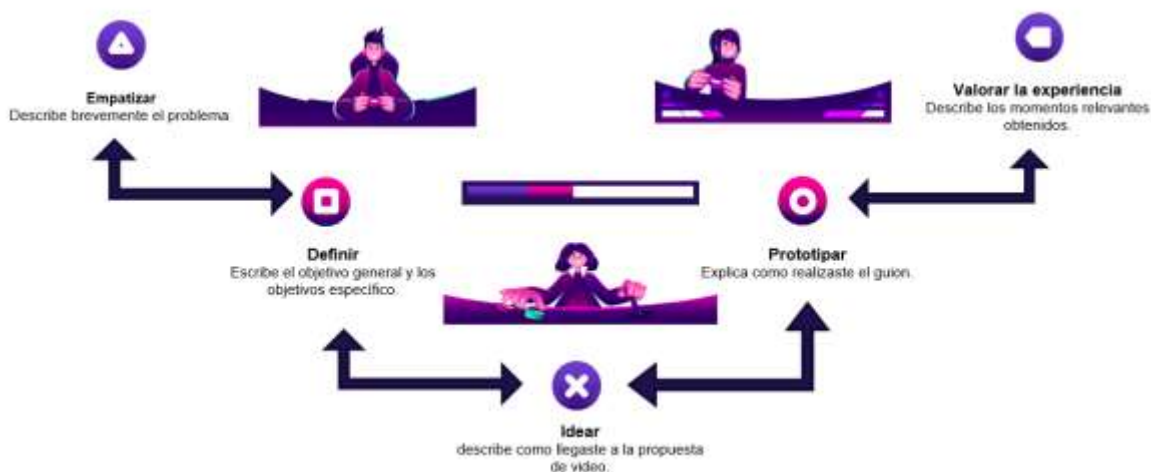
Empatizar
Describe brevemente el problema

Valorar la experiencia
Describe los momentos relevantes obtenidos.

Definir
Escribe el objetivo general y los objetivos específico.

Prototipar
Explica como realizaste el guion.

Idear
describe como llegaste a la propuesta de video.